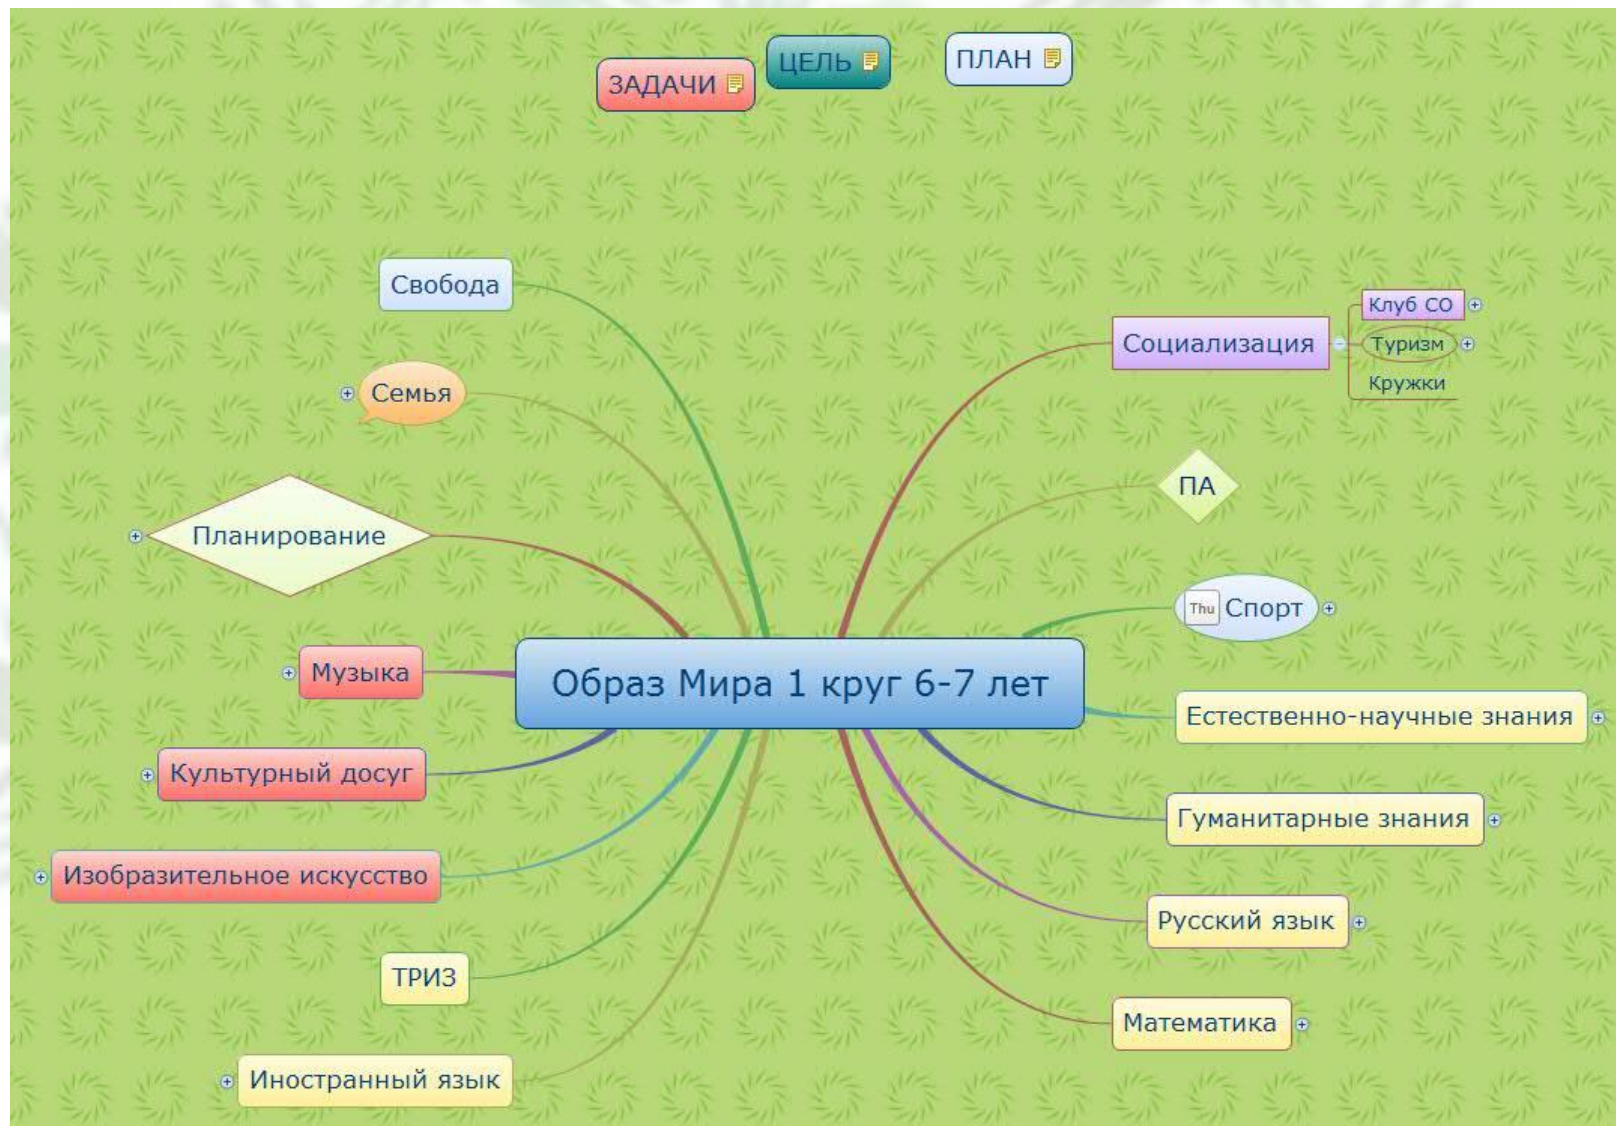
ЗАДАЧИ
ЦЕЛЬ
ПЛАН

Образ Мира 1 круг 6-7 лет

Свобода
Семья
Планирование
Музыка
Культурный досуг
Изобразительное искусство
ТРИЗ
Иностранный язык

Социализация
Клуб СО
Туризм
Кружки
ПА
Thu Спорт
Естественно-научные знания
Гуманитарные знания
Русский язык
Математика